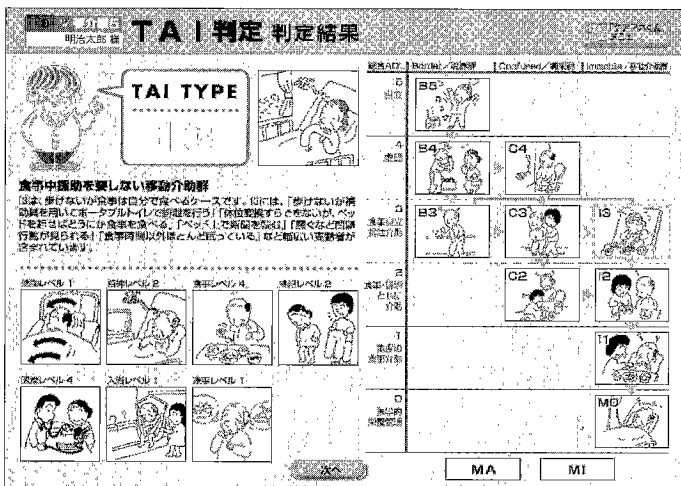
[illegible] 明治太郎 様

TAI判定 判定結果

TAI TYPE

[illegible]

食事中援助を要しない移動介助群

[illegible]

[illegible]レベル 1 | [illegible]レベル 2 | 食事レベル 4 | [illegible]レベル 2

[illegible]レベル 4 | 入浴レベル 1 | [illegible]レベル 1

次へ

総合ADL | Bedfast / 寝たきり | Confined / 閉じこもり | Immobile / 移動介助

5 自立 | B5

4 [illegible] | B4 | C4

3 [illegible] | B3 | C3 | I3

2 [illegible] | C2 | I2

1 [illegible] | I1

0 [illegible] | M0

MA | MI